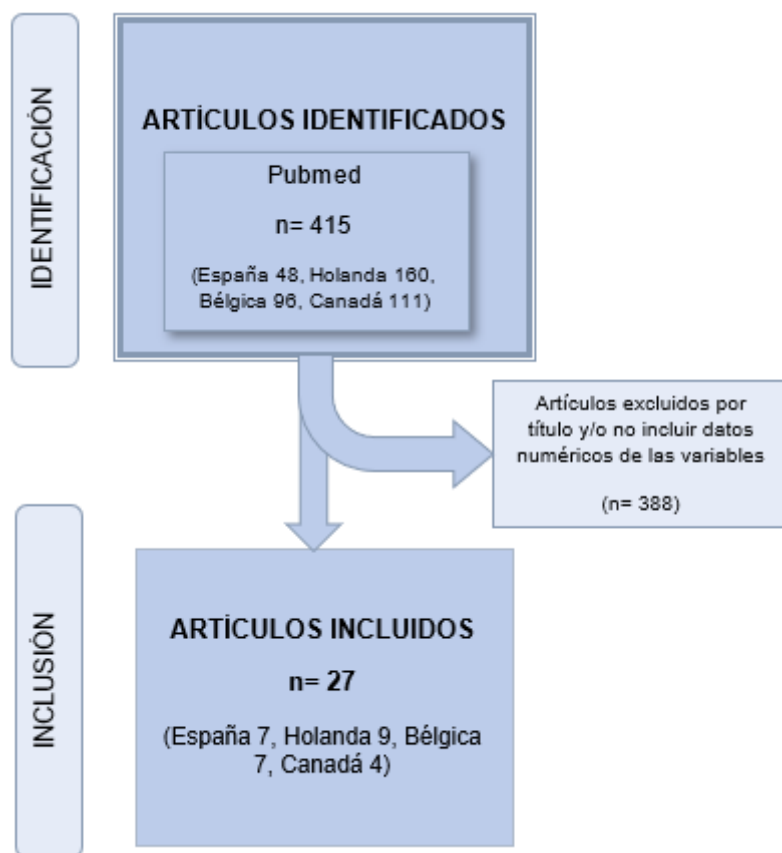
IDENTIFICACIÓN

ARTÍCULOS IDENTIFICADOS

Pubmed

n= 415

(España 48, Holanda 160, Bélgica 96, Canadá 111)

Artículos excluidos por título y/o no incluir datos numéricos de las variables

(n= 388)

INCLUSIÓN

ARTÍCULOS INCLUIDOS

n= 27

(España 7, Holanda 9, Bélgica 7, Canadá 4)